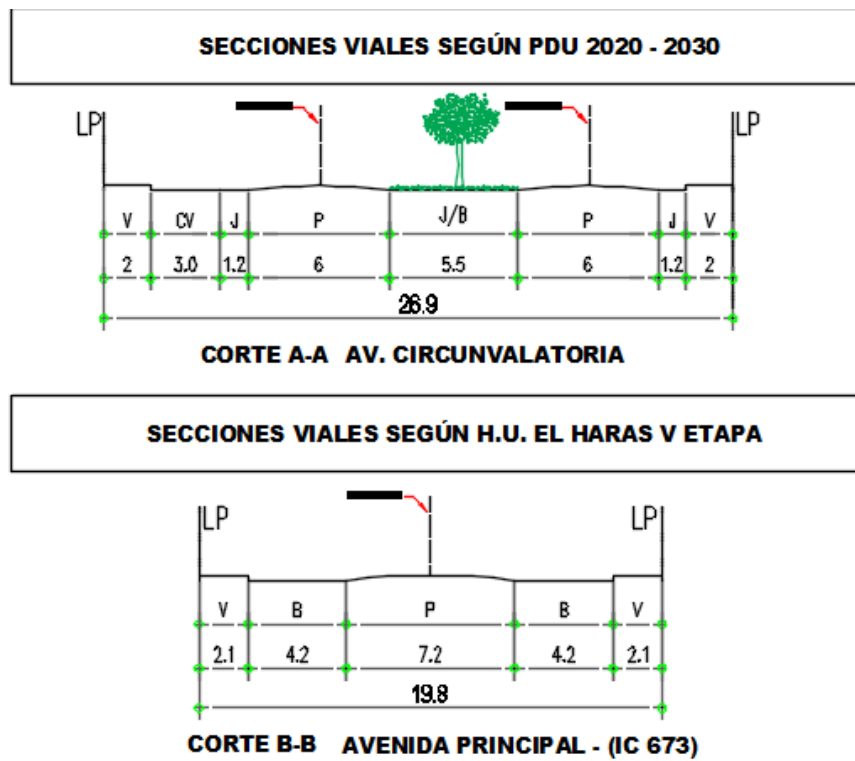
SECCIONES VIALES SEGÚN PDU 2020 - 2030

LP

LP

| V | CV | J | P | J/B | P | J | V |
|---|---|---|---|---|---|---|---|
| 2 | 3.0 | 1.2 | 6 | 5.5 | 6 | 1.2 | 2 |

26.9

CORTE A-A AV. CIRCUNVALATORIA

SECCIONES VIALES SEGÚN H.U. EL HARAS V ETAPA

LP

LP

| V | B | P | B | V |
|---|---|---|---|---|
| 2.1 | 4.2 | 7.2 | 4.2 | 2.1 |

19.8

CORTE B-B AVENIDA PRINCIPAL - (IC 673)